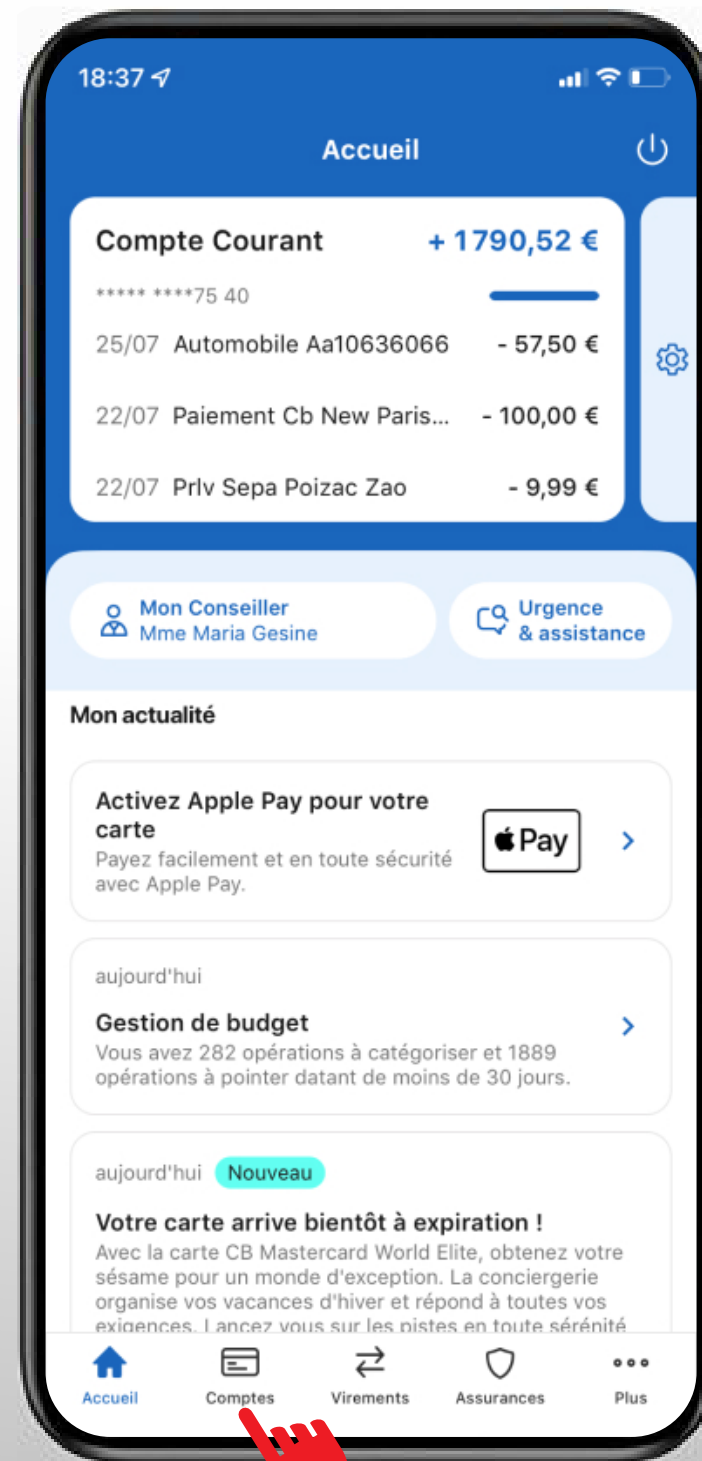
18:37

Accueil

Compte Courant + 1790,52 €
***** ****75 40
25/07 Automobile Aa10636066 - 57,50 €
22/07 Paiement Cb New Paris... - 100,00 €
22/07 Prlv Sepa Poizac Zao - 9,99 €

Mon Conseiller
Mme Maria Gesine

Urgence & assistance

Mon actualité

Activez Apple Pay pour votre carte
Payez facilement et en toute sécurité avec Apple Pay.
Pay

aujourd'hui
Gestion de budget
Vous avez 282 opérations à catégoriser et 1889 opérations à pointer datant de moins de 30 jours.

aujourd'hui Nouveau
Votre carte arrive bientôt à expiration !
Avec la carte CB Mastercard World Elite, obtenez votre sésame pour un monde d'exception. La conciergerie organise vos vacances d'hiver et répond à toutes vos exigences. Lancez vous sur les pistes en toute sérénité

Accueil Comptes Virements Assurances Plus